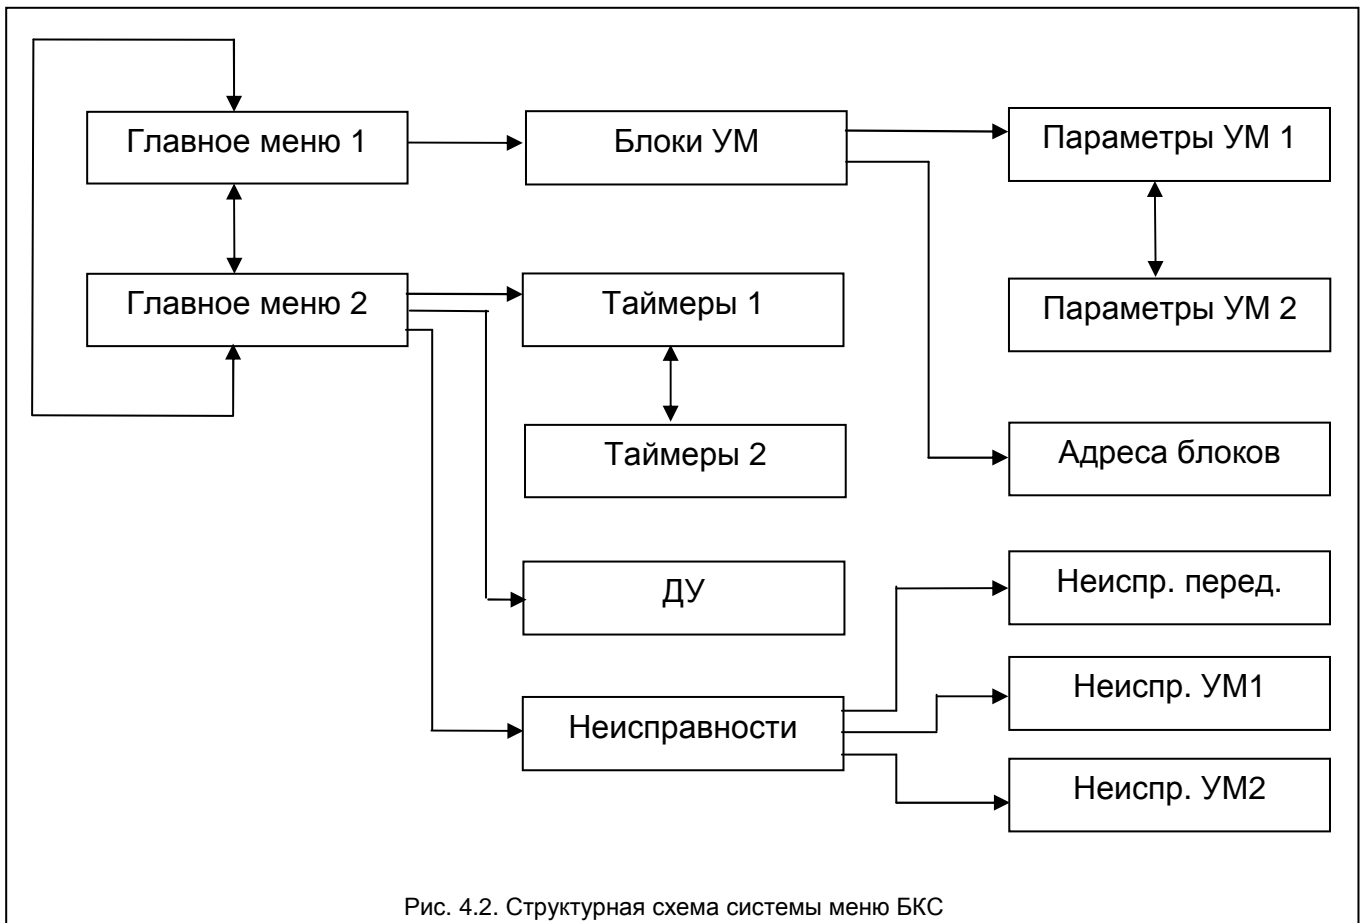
Главное меню 1

Блоки УМ

Параметры УМ 1

Параметры УМ 2

Главное меню 2

Таймеры 1

Таймеры 2

Адреса блоков

ДУ

Неиспр. перед.

Неиспр. УМ1

Неисправности

Неиспр. УМ2

Рис. 4.2. Структурная схема системы меню БКС